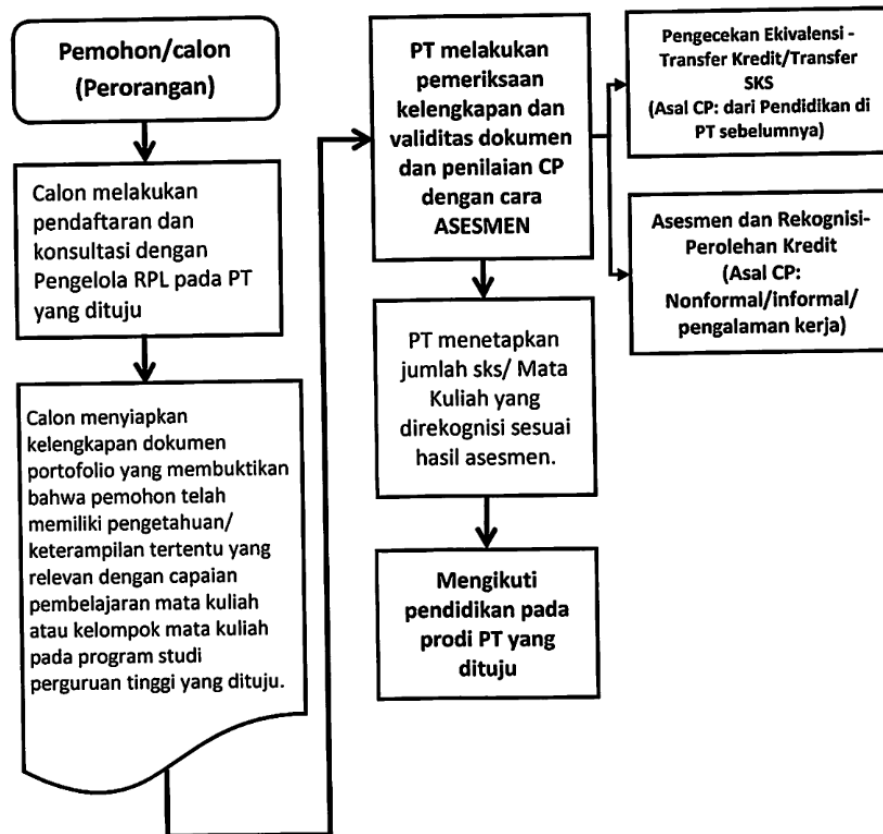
Pemohon/calon
(Perorangan)

Calon melakukan pendaftaran dan konsultasi dengan Pengelola RPL pada PT yang dituju

Calon menyiapkan kelengkapan dokumen portofolio yang membuktikan bahwa pemohon telah memiliki pengetahuan/ keterampilan tertentu yang relevan dengan capaian pembelajaran mata kuliah atau kelompok mata kuliah pada program studi perguruan tinggi yang dituju.

PT melakukan pemeriksaan kelengkapan dan validitas dokumen dan penilaian CP dengan cara ASESMEN

Pengecekan Ekivalensi - Transfer Kredit/Transfer SKS
(Asal CP: dari Pendidikan di PT sebelumnya)

Asesmen dan Rekognisi-Perolehan Kredit
(Asal CP: Nonformal/informal/ pengalaman kerja)

PT menetapkan jumlah sks/ Mata Kuliah yang direkognisi sesuai hasil asesmen.

Mengikuti pendidikan pada prodi PT yang dituju